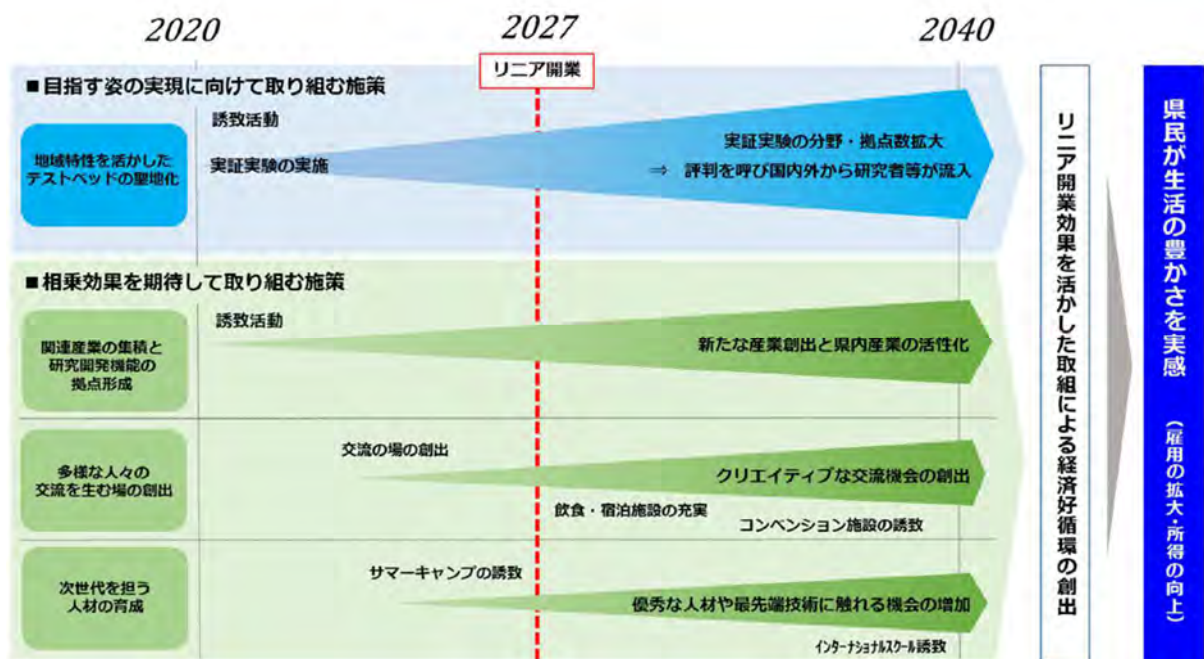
2020

2027

2040

リニア開業

■目指す姿の実現に向けて取り組む施策

地域特性を活かしたテストベッドの聖地化

誘致活動

実証実験の実施

実証実験の分野・拠点数拡大

⇒ 評判を呼び国内外から研究者等が流入

■相乗効果を期待して取り組む施策

関連産業の集積と研究開発機能の拠点形成

誘致活動

新たな産業創出と県内産業の活性化

多様な人々の交流を生む場の創出

交流の場の創出

クリエイティブな交流機会の創出

飲食・宿泊施設の充実

コンベンション施設の誘致

次世代を担う人材の育成

サマーキャンプの誘致

優秀な人材や最先端技術に触れる機会の増加

インターナショナルスクール誘致

リニア開業効果を活かした取組による経済好循環の創出

県民が生活の豊かさを実感

（雇用の拡大・所得の向上）